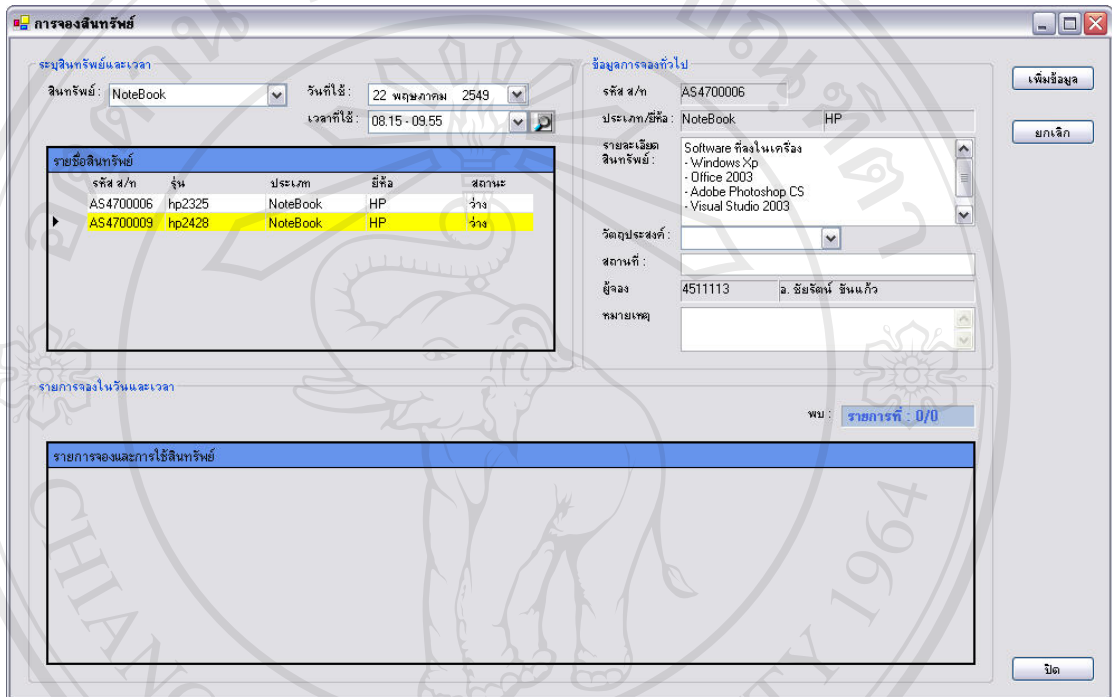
การจองสินทรัพย์

ระบุสินทรัพย์และเวลา

สินทรัพย์ : NoteBook

วันที่ใช้ : 22 พฤษภาคม 2549

เวลาที่ใช้ : 08.15 - 09.55

รายชื่อสินทรัพย์

| รหัส ส/ท | รุ่น | ประเภท | ยี่ห้อ | สถานะ |
|---|---|---|---|---|
| AS4700006 | hp2325 | NoteBook | HP | ว่าง |
| AS4700009 | hp2428 | NoteBook | HP | ว่าง |

ข้อมูลการจองทั่วไป

รหัส ส/ท AS4700006

ประเภท/ยี่ห้อ : NoteBook HP

รายละเอียดสินทรัพย์ : Software ที่ลงในเครื่อง
- Windows Xp
- Office 2003
- Adobe Photoshop CS
- Visual Studio 2003

วัตถุประสงค์ :

สถานที่ :

ผู้จอง 4511113 อ. ชัยรัตน์ ขันแก้ว

หมายเหตุ

เพิ่มข้อมูล

ยกเลิก

รายการจองในวันและเวลา

พบ : รายการที่ : 0/0

รายการจองและการใช้สินทรัพย์

ปิด